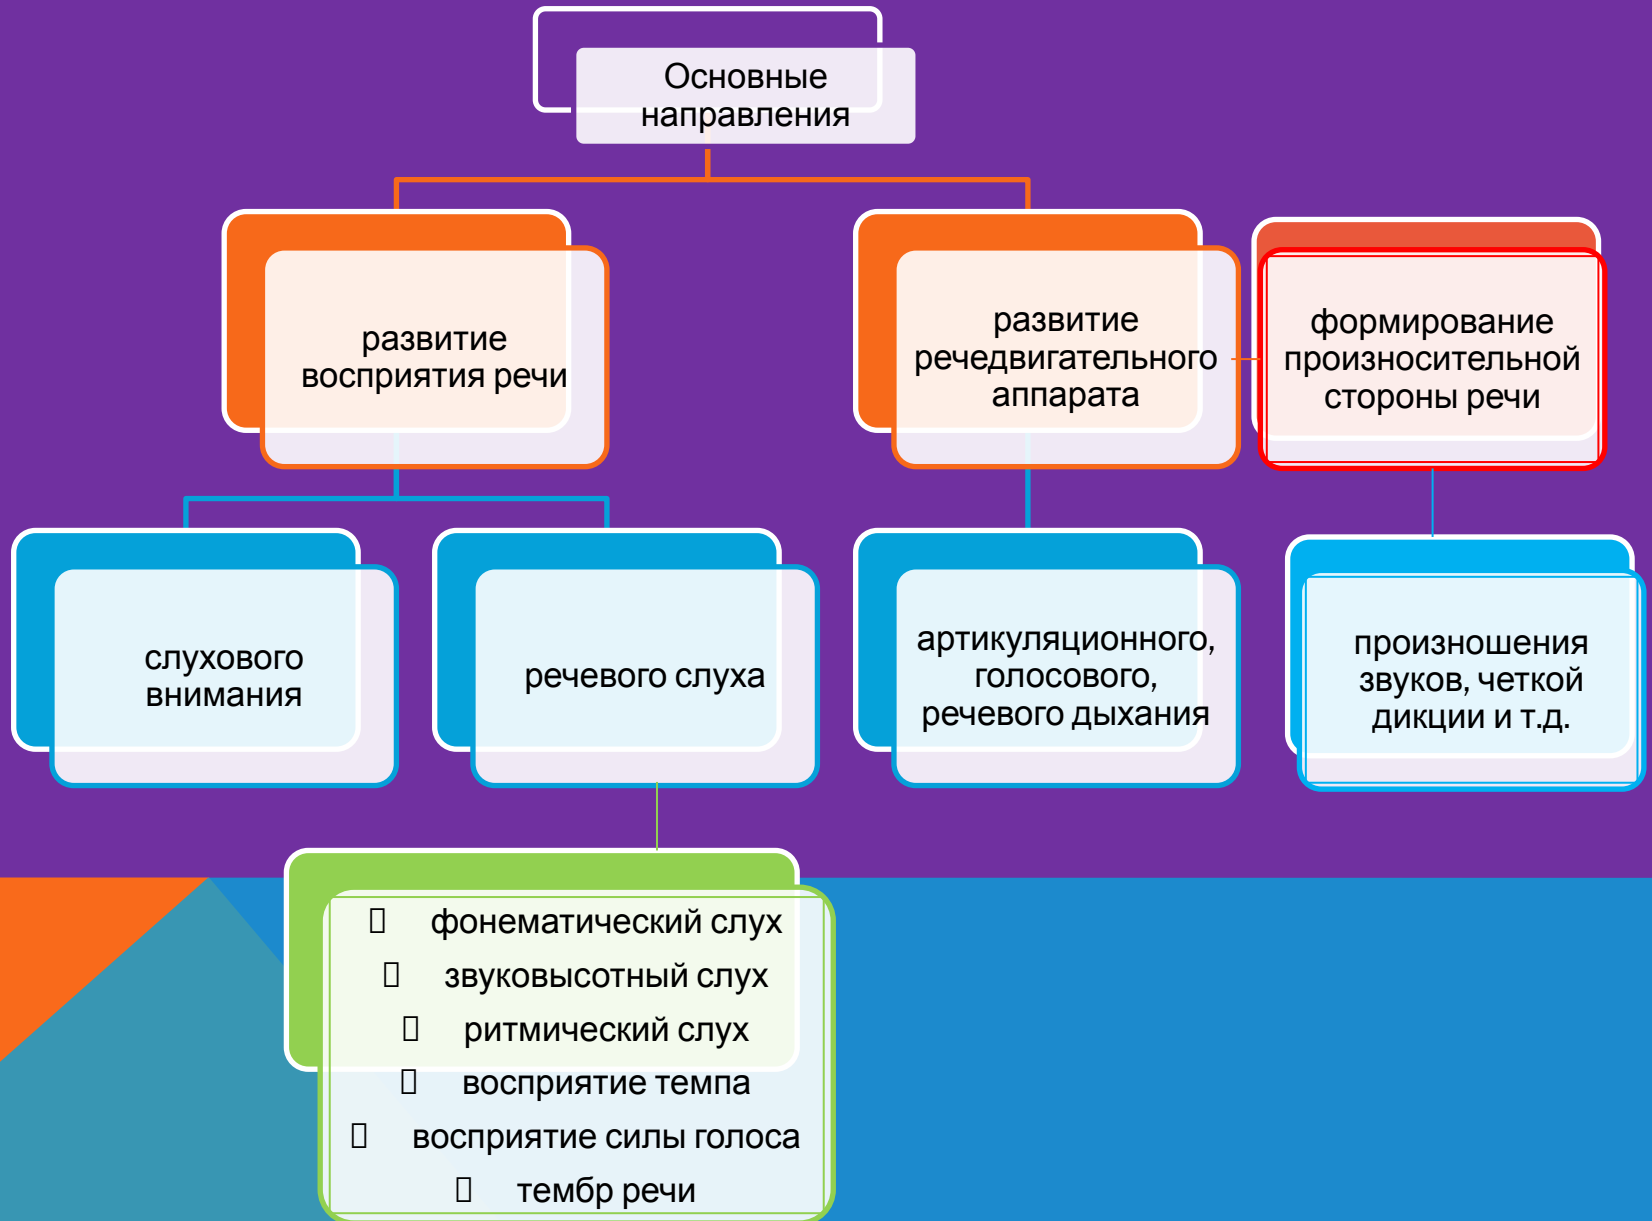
Основные направления

развитие восприятия речи

развитие речедвигательного аппарата

формирование произносительной стороны речи

слухового внимания

речевого слуха

артикуляционного, голосового, речевого дыхания

произношения звуков, четкой дикции и т.д.

 фонематический слух
 звуковысотный слух
 ритмический слух
 восприятие темпа
 восприятие силы голоса
 тембр речи